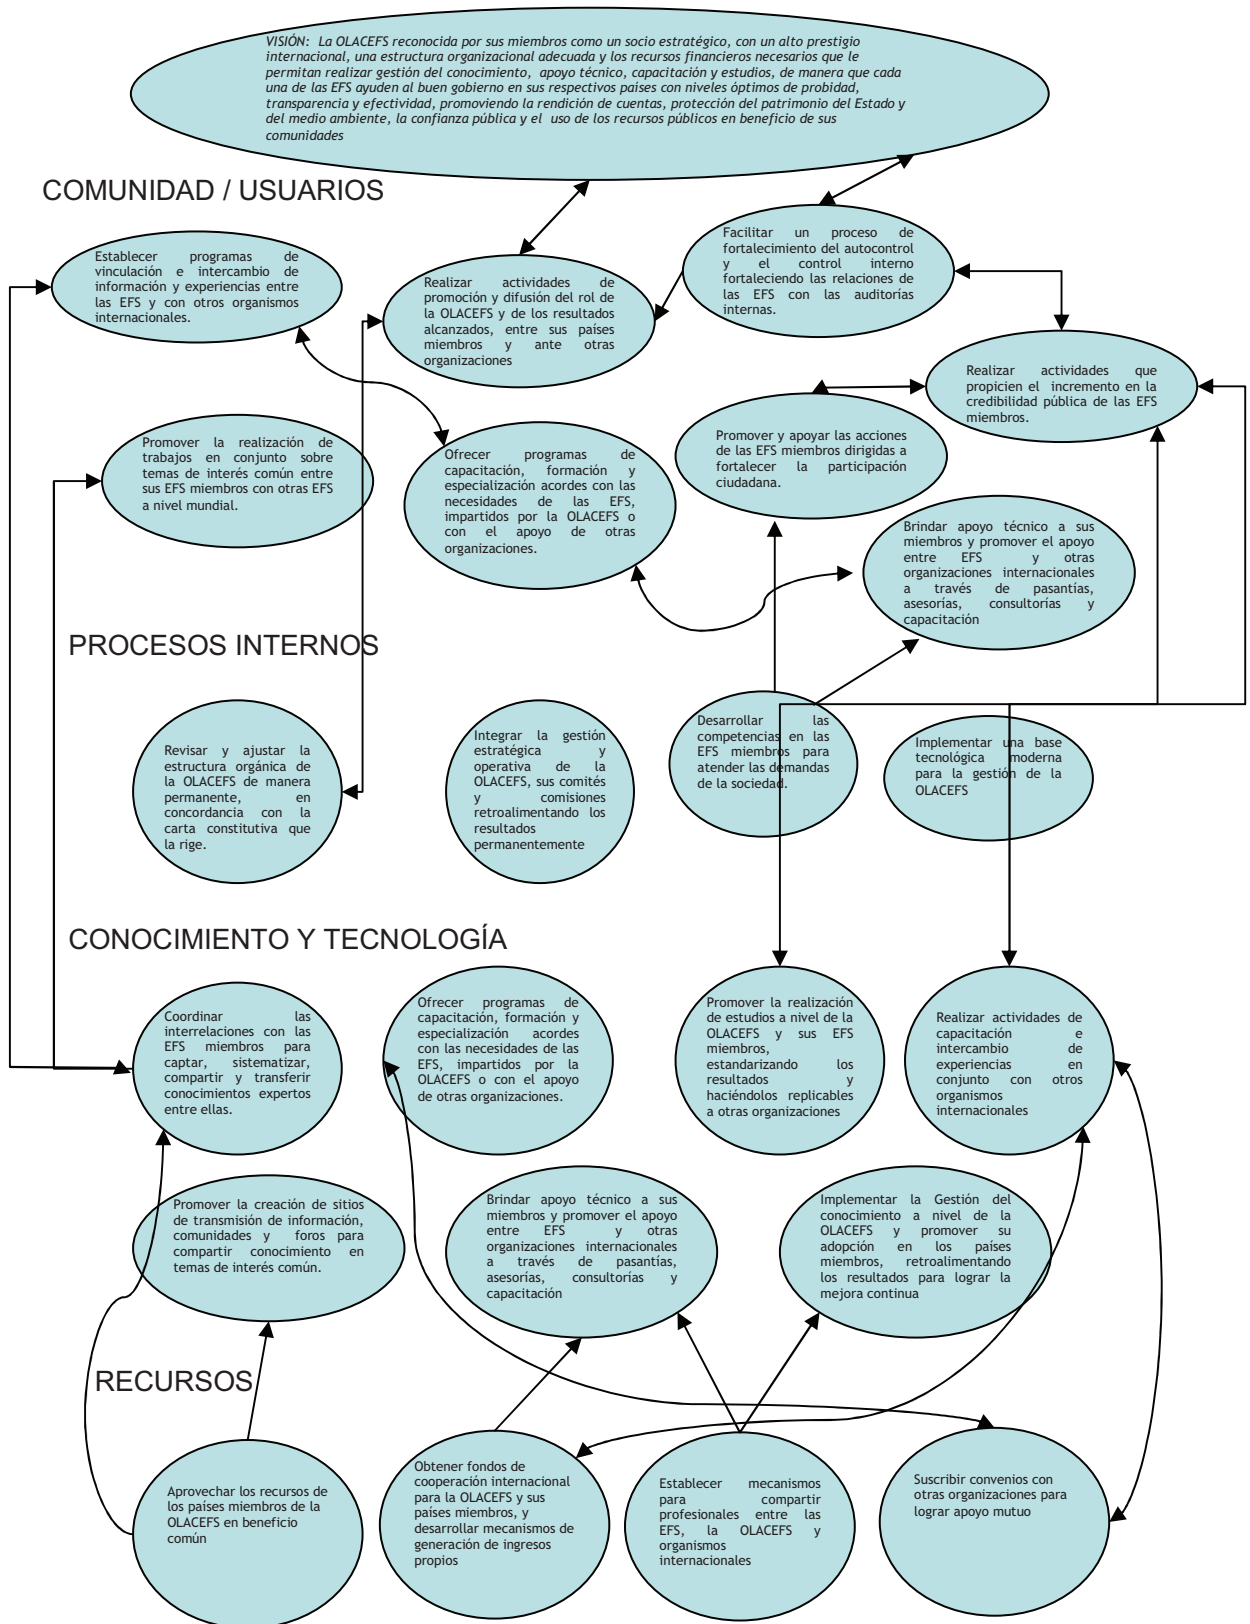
VISIÓN: La OLACEFS reconocida por sus miembros como un socio estratégico, con un alto prestigio internacional, una estructura organizacional adecuada y los recursos financieros necesarios que le permitan realizar gestión del conocimiento, apoyo técnico, capacitación y estudios, de manera que cada una de las EFS ayuden al buen gobierno en sus respectivos países con niveles óptimos de probidad, transparencia y efectividad, promoviendo la rendición de cuentas, protección del patrimonio del Estado y del medio ambiente, la confianza pública y el uso de los recursos públicos en beneficio de sus comunidades

COMUNIDAD / USUARIOS

Establecer programas de vinculación e intercambio de información y experiencias entre las EFS y con otros organismos internacionales.

Realizar actividades de promoción y difusión del rol de la OLACEFS y de los resultados alcanzados, entre sus países miembros y ante otras organizaciones

Facilitar un proceso de fortalecimiento del autocontrol y el control interno fortaleciendo las relaciones de las EFS con las auditorías internas.

Realizar actividades que propicien el incremento en la credibilidad pública de las EFS miembros.

Promover la realización de trabajos en conjunto sobre temas de interés común entre sus EFS miembros con otras EFS a nivel mundial.

Ofrecer programas de capacitación, formación y especialización acordes con las necesidades de las EFS, impartidos por la OLACEFS o con el apoyo de otras organizaciones.

Promover y apoyar las acciones de las EFS miembros dirigidas a fortalecer la participación ciudadana.

Brindar apoyo técnico a sus miembros y promover el apoyo entre EFS y otras organizaciones internacionales a través de pasantías, asesorías, consultorías y capacitación

PROCESOS INTERNOS

Revisar y ajustar la estructura orgánica de la OLACEFS de manera permanente, en concordancia con la carta constitutiva que la rige.

Integrar la gestión estratégica y operativa de la OLACEFS, sus comités y comisiones retroalimentando los resultados permanentemente

Desarrollar las competencias en las EFS miembros para atender las demandas de la sociedad.

Implementar una base tecnológica moderna para la gestión de la OLACEFS

CONOCIMIENTO Y TECNOLOGÍA

Coordinar las interrelaciones con las EFS miembros para captar, sistematizar, compartir y transferir conocimientos expertos entre ellas.

Ofrecer programas de capacitación, formación y especialización acordes con las necesidades de las EFS, impartidos por la OLACEFS o con el apoyo de otras organizaciones.

Promover la realización de estudios a nivel de la OLACEFS y sus EFS miembros, estandarizando los resultados y haciéndolos replicables a otras organizaciones

Realizar actividades de capacitación e intercambio de experiencias en conjunto con otros organismos internacionales

Promover la creación de sitios de transmisión de información, comunidades y foros para compartir conocimiento en temas de interés común.

Brindar apoyo técnico a sus miembros y promover el apoyo entre EFS y otras organizaciones internacionales a través de pasantías, asesorías, consultorías y capacitación

Implementar la Gestión del conocimiento a nivel de la OLACEFS y promover su adopción en los países miembros, retroalimentando los resultados para lograr la mejora continua

RECURSOS

Aprovechar los recursos de los países miembros de la OLACEFS en beneficio común

Obtener fondos de cooperación internacional para la OLACEFS y sus países miembros, y desarrollar mecanismos de generación de ingresos propios

Establecer mecanismos para compartir profesionales entre las EFS, la OLACEFS y organismos internacionales

Suscribir convenios con otras organizaciones para lograr apoyo mutuo